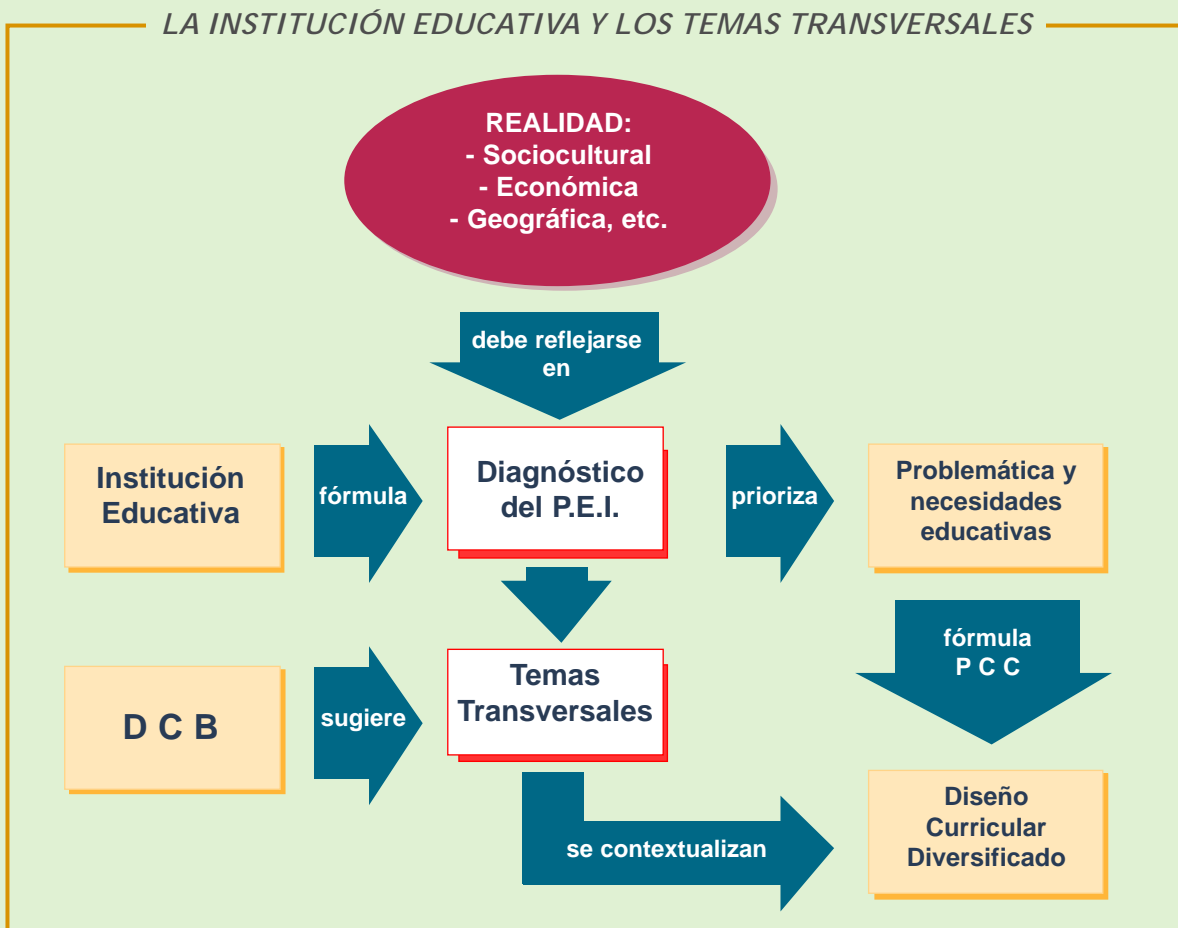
LA INSTITUCIÓN EDUCATIVA Y LOS TEMAS TRANSVERSALES

REALIDAD:
- Sociocultural
- Económica
- Geográfica, etc.

debe reflejarse en

Institución Educativa

fórmula

Diagnóstico del P.E.I.

prioriza

Problemática y necesidades educativas

fórmula P C C

D C B

sugiere

Temas Transversales

se contextualizan

Diseño Curricular Diversificado